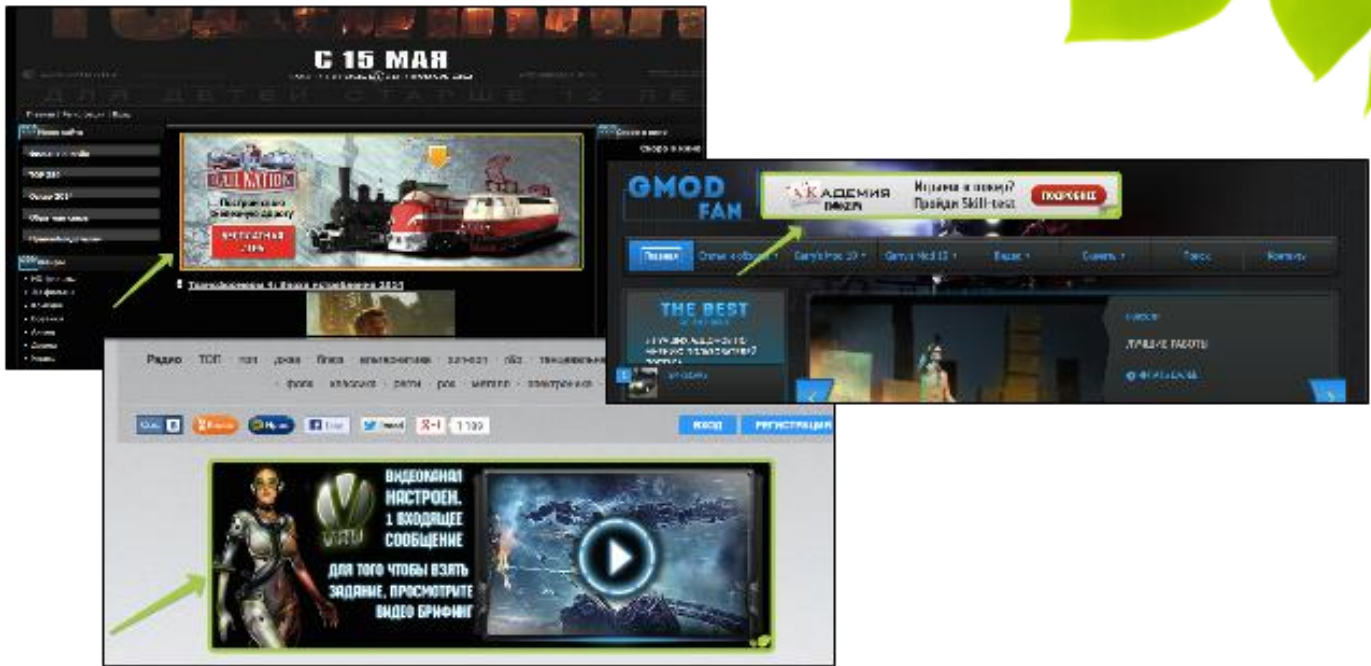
С 15 МАЯ

ДЛЯ ДЕТЕЙ СТАРШЕ 12 ЛЕ

RAIL NATION

GMOD FAN

АКАДЕМИЯ

Играешь в покер? Пройди Skill-test

Главная

THE BEST

ЛУЧШИЕ РАБОТЫ

Радио ТОП поп джаз блюз электроника шансон r&b танцевальная

фолк классика регги рок металл электроника

1 139

ВХОД РЕГИСТРАЦИЯ

ВИДЕОКАНАЛ НАСТРОЕН. 1 ВХОДЯЩЕЕ СООБЩЕНИЕ

ДЛЯ ТОГО ЧТОБЫ ВЗЯТЬ ЗАДАНИЕ, ПРОСМОТРИТЕ ВИДЕО БРИФИНГ